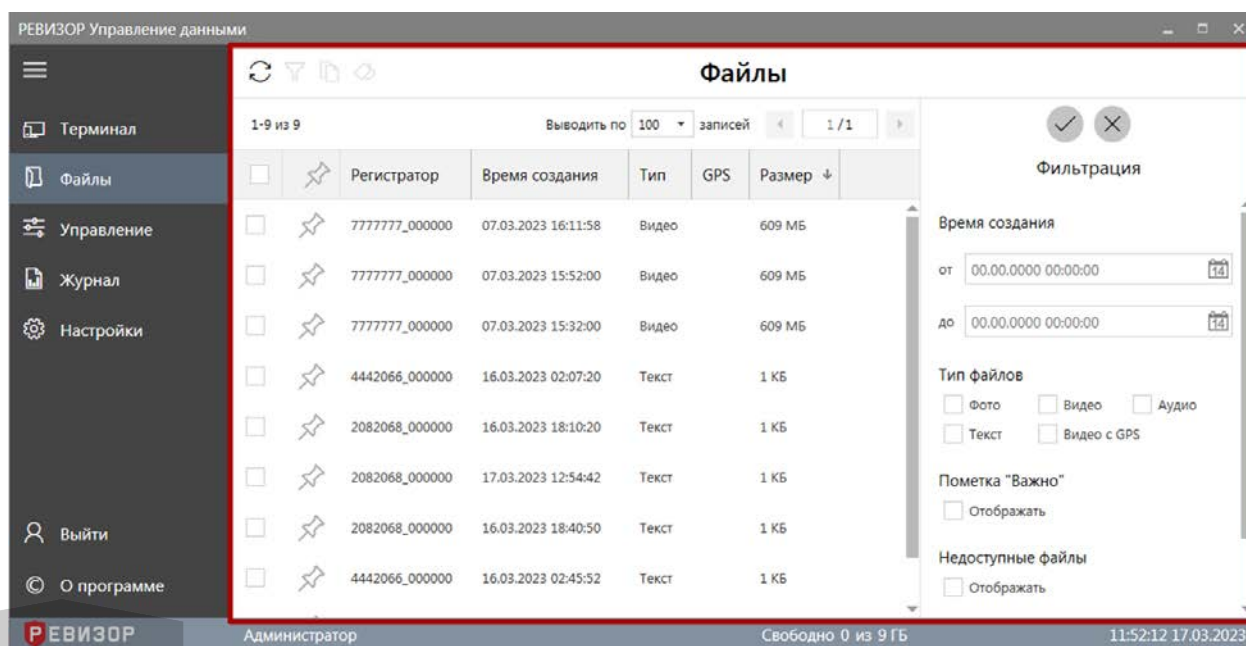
РЕВИЗОР Управление данными

Терминал
Файлы
Управление
Журнал
Настройки
Выйти
О программе

Файлы

1-9 из 9

Выводить по 100 записей 1/1

| | | Регистратор | Время создания | Тип | GPS | Размер |
|---|---|---|---|---|---|---|
| | | 7777777_000000 | 07.03.2023 16:11:58 | Видео | | 609 МБ |
| | | 7777777_000000 | 07.03.2023 15:52:00 | Видео | | 609 МБ |
| | | 7777777_000000 | 07.03.2023 15:32:00 | Видео | | 609 МБ |
| | | 4442066_000000 | 16.03.2023 02:07:20 | Текст | | 1 КБ |
| | | 2082068_000000 | 16.03.2023 18:10:20 | Текст | | 1 КБ |
| | | 2082068_000000 | 17.03.2023 12:54:42 | Текст | | 1 КБ |
| | | 2082068_000000 | 16.03.2023 18:40:50 | Текст | | 1 КБ |
| | | 4442066_000000 | 16.03.2023 02:45:52 | Текст | | 1 КБ |

Фильтрация

Время создания
от 00.00.0000 00:00:00
до 00.00.0000 00:00:00

Тип файлов
Фото Видео Аудио
Текст Видео с GPS

Пометка "Важно"
Отображать

Недоступные файлы
Отображать

РЕВИЗОР Администратор Свободно 0 из 9 ГБ 11:52:12 17.03.2023